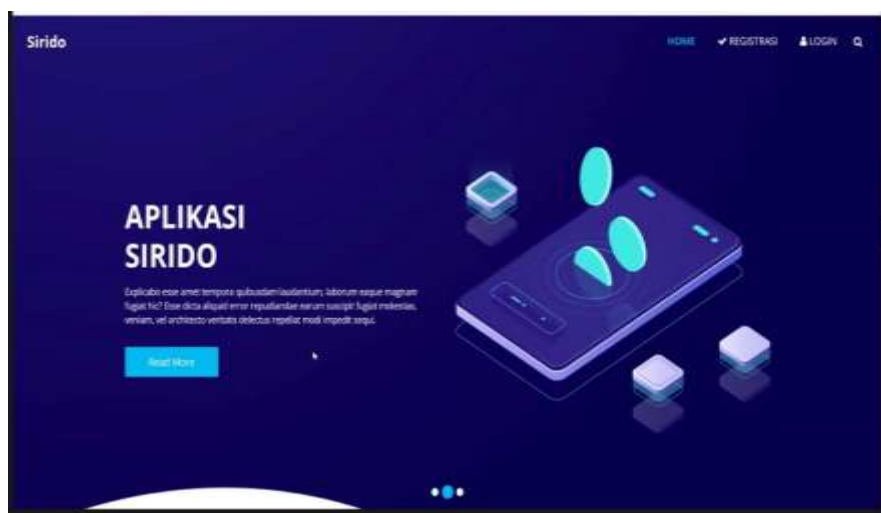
Sirido

HOME ✔ REGISTRASI LOGIN

APLIKASI SIRIDO

Explicabo esse amet tempora quibusdam laudantium, laborum eaque magnam fugiat hic? Esse dicta aliquid error repudiandae earum suscipit fugiat molestias, veniam, vel architecto veritatis delectus repellat modi impedit sequi.

Read More